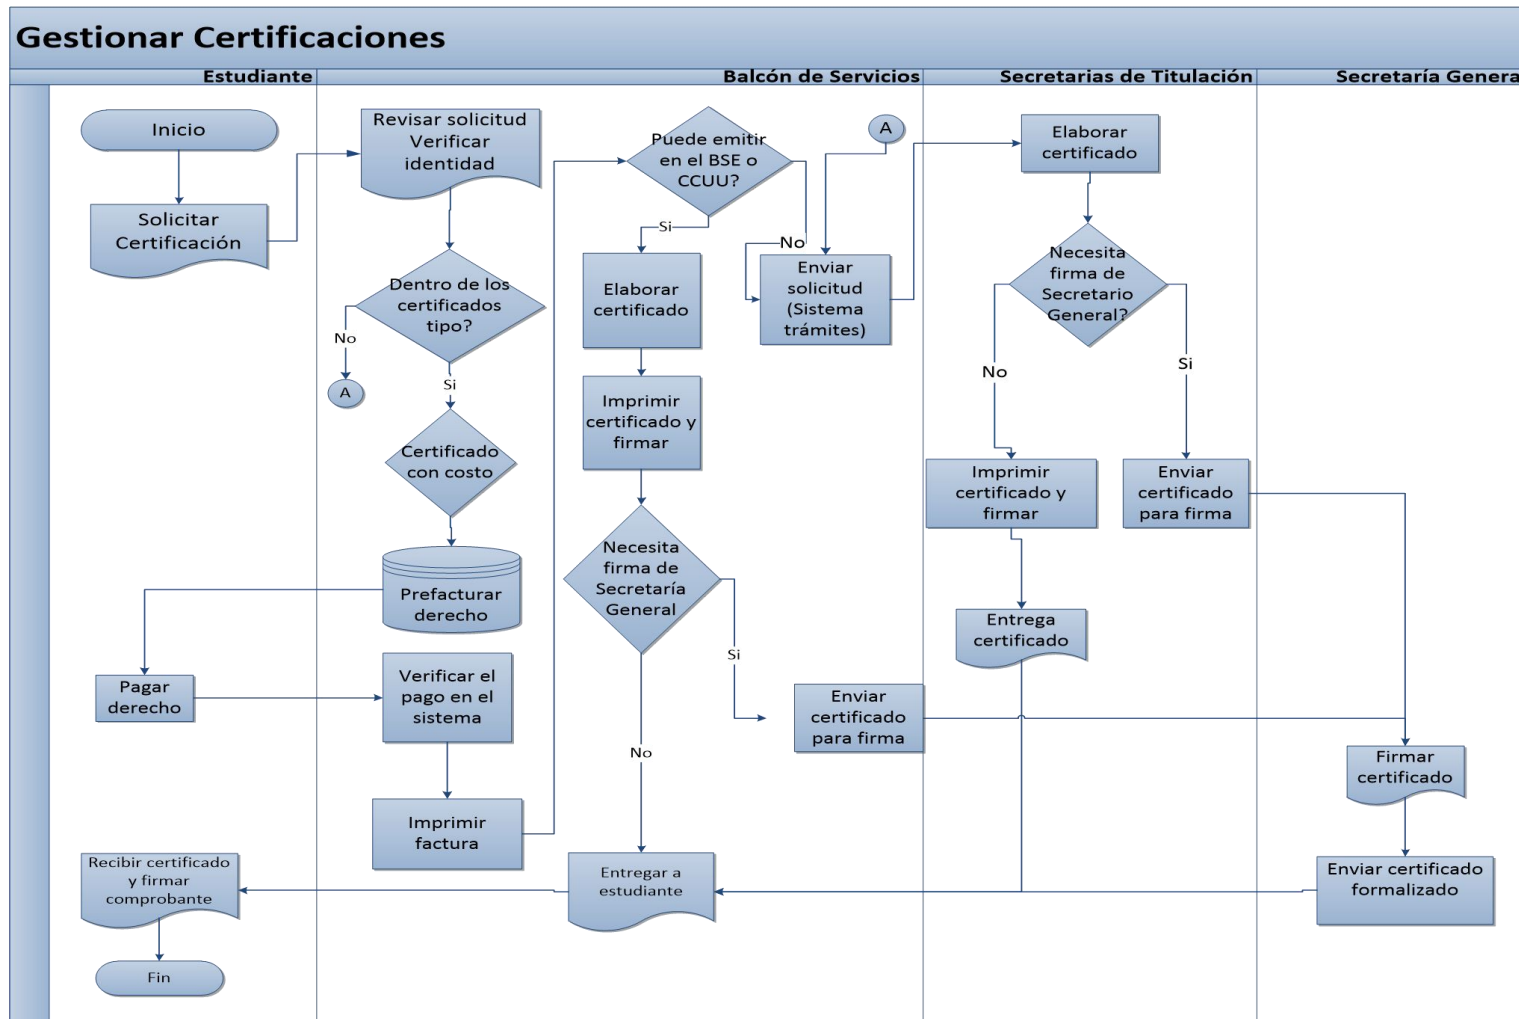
Gestionar Certificaciones

Estudiante

Balcón de Servicios

Secretarias de Titulación

Secretaría Genera

Inicio

Solicitar Certificación

Revisar solicitud Verificar identidad

Dentro de los certificados tipo?

No

A

Si

Certificado con costo

Prefacturar derecho

Pagar derecho

Verificar el pago en el sistema

Imprimir factura

Puede emitir en el BSE o CCUU?

Si

No

A

Elaborar certificado

Enviar solicitud (Sistema trámites)

Imprimir certificado y firmar

Necesita firma de Secretaría General

Si

No

Enviar certificado para firma

Entregar a estudiante

Recibir certificado y firmar comprobante

Fin

Elaborar certificado

Necesita firma de Secretario General?

No

Si

Imprimir certificado y firmar

Enviar certificado para firma

Entrega certificado

Firmar certificado

Enviar certificado formalizado